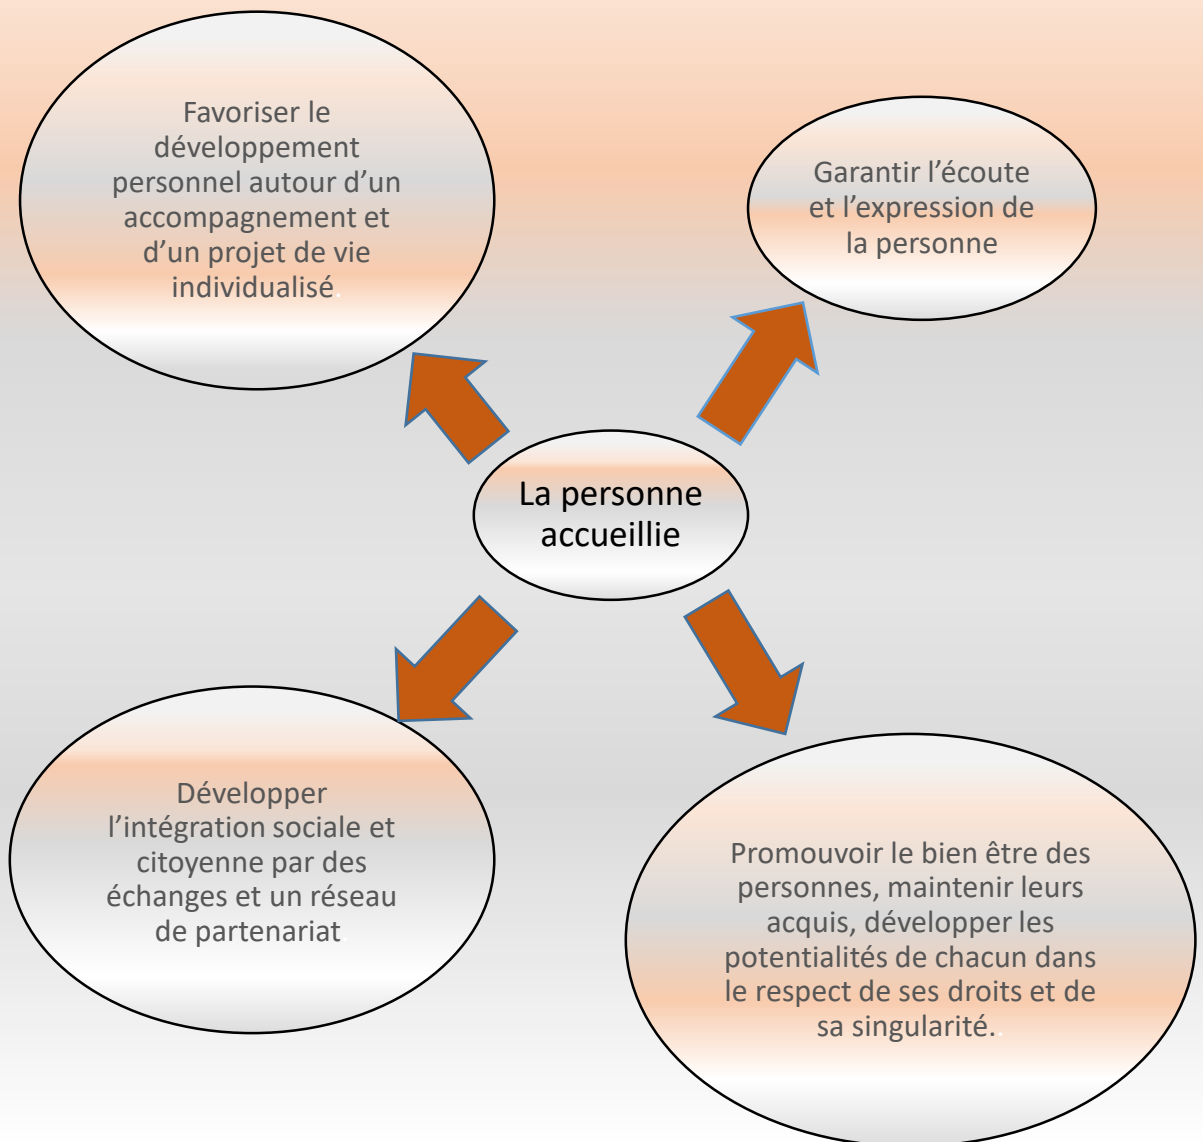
Favoriser le développement personnel autour d'un accompagnement et d'un projet de vie individualisé.

Garantir l'écoute et l'expression de la personne

La personne accueillie

Développer l'intégration sociale et citoyenne par des échanges et un réseau de partenariat

Promouvoir le bien être des personnes, maintenir leurs acquis, développer les potentialités de chacun dans le respect de ses droits et de sa singularité..